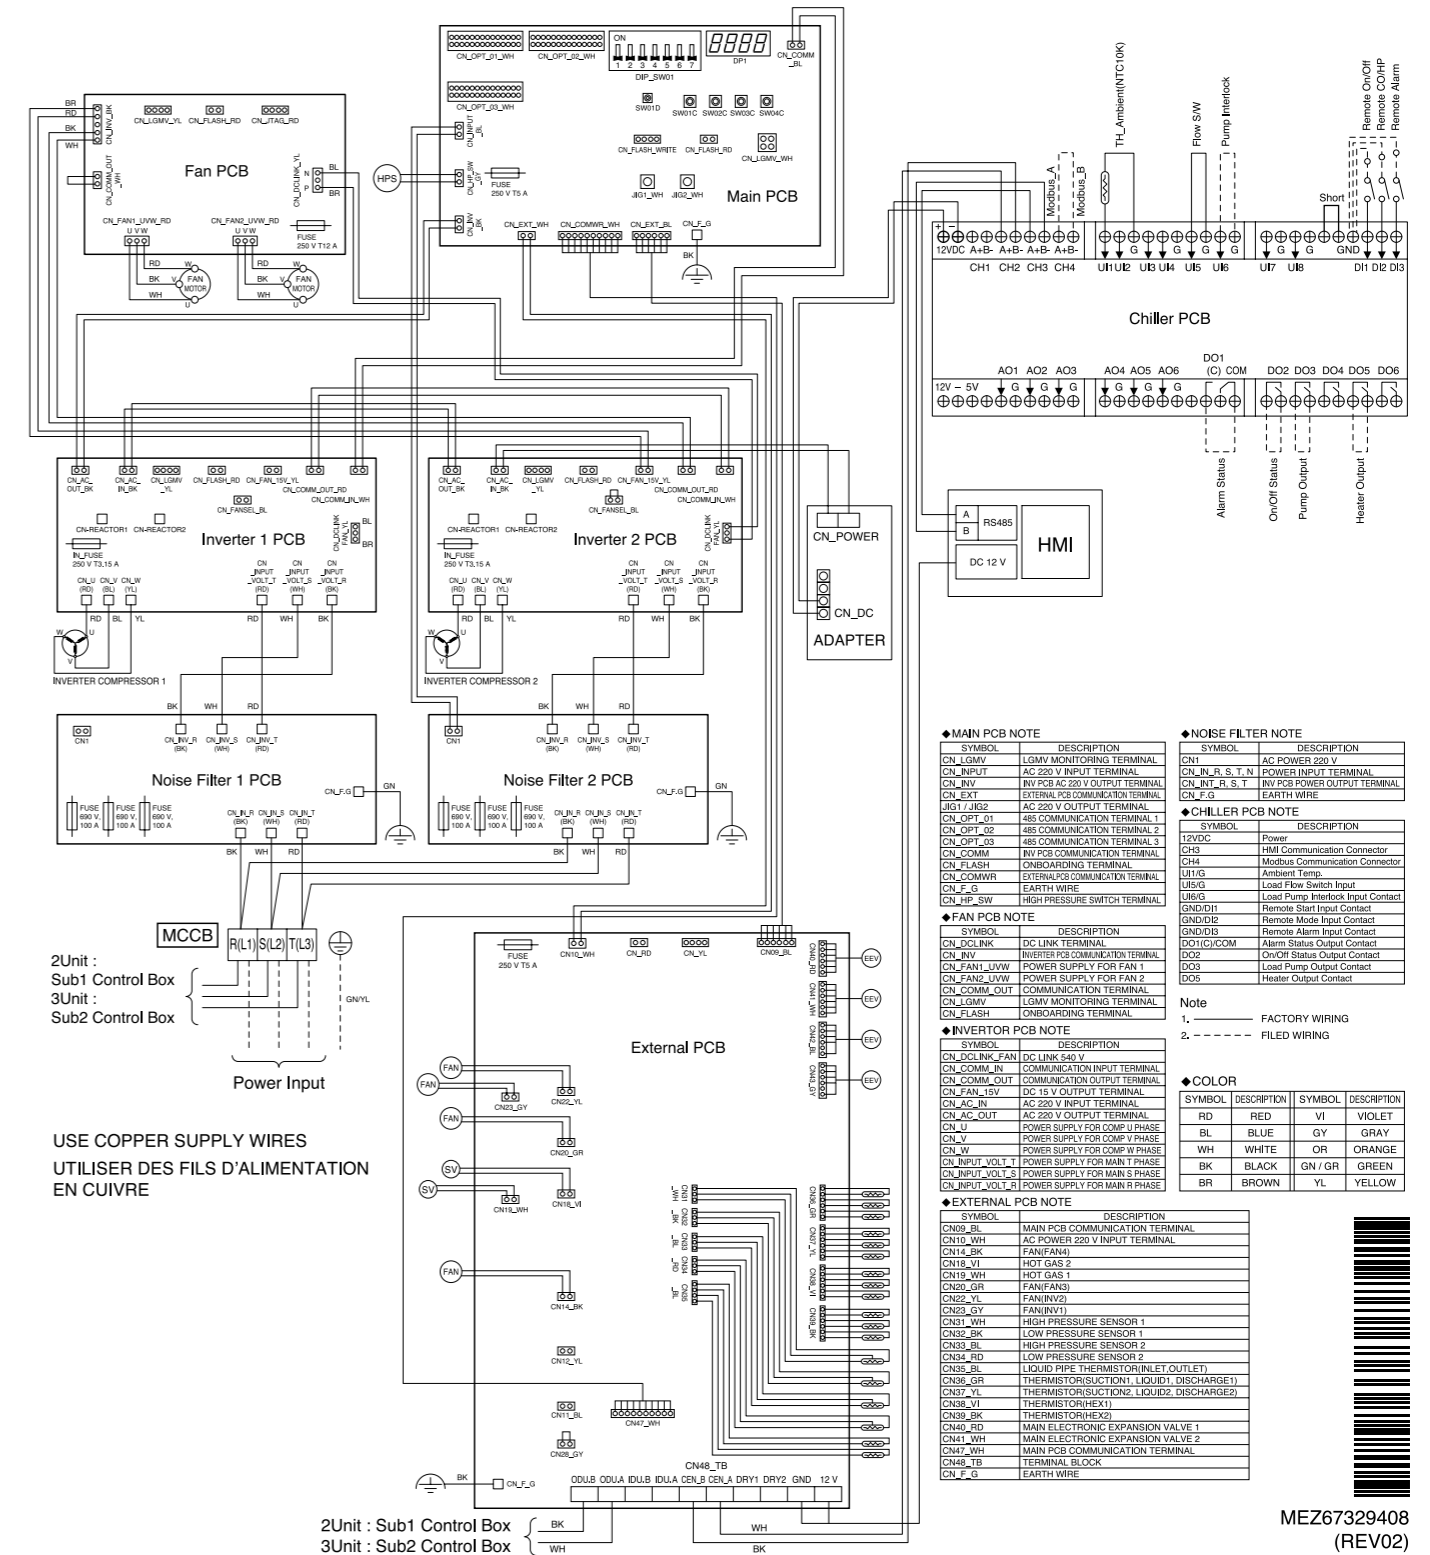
Main PCB

CN_OPT_01_WH CN_OPT_02_WH DIP_SW01 DP1 CN_COMM_BL
ON 1 2 3 4 5 6 7
CN_OPT_03_WH
SW01D SW01C SW02C SW03C SW04C
CN_INPUT_BL
CN_HP_SW_GY
FUSE 250 V T5 A
CN_FLASH_WRITE CN_FLASH_RD CN_LGMV_WH
JIG1_WH JIG2_WH
CN_INV_BK
CN_EXT_WH CN_COMWR_WH CN_EXT_BL CN_F_G
BK
HPS

Fan PCB

BR RD BK WH
CN_INV_BK CN_LGMV_YL CN_FLASH_RD CN_ITAG_RD
CN_COMM_OUT_WH
CN_DCLINK_YL
BL N P BR
CN_FAN1_UVW_RD CN_FAN2_UVW_RD
U V W U V W
FUSE 250 V T12 A
RD BK WH W V U FAN MOTOR
RD BK WH W V U FAN MOTOR

TH_Ambient(NTC10K) Flow S/W Pump Interlock Remote On/Off Remote CO/HP Remote Alarm
Modbus_A Modbus_B
Short
12VDC A+B- A+B- A+B- A+B- G G G G G G G GND
CH1 CH2 CH3 CH4 UI1 UI2 UI3 UI4 UI5 UI6 UI7 UI8 DI1 DI2 DI3

Chiller PCB

AO1 AO2 AO3 AO4 AO5 AO6 DO1 (C) COM DO2 DO3 DO4 DO5 DO6
12V – 5V G G G G G G
Alarm Status On/Off Status Pump Output Heater Output

Inverter 1 PCB

CN_AC_OUT_BK CN_AC_IN_BK CN_LGMV_YL CN_FLASH_RD CN_FAN_15V_YL CN_COMM_OUT_RD CN_COMM_IN_WH
CN_FANSEL_BL
CN-REACTOR1 CN-REACTOR2 CN_DCLINK FAN_YL BL BR
IN_FUSE 250 V T3.15 A
CN_U (RD) CN_V (BL) CN_W (YL) CN_INPUT_VOLT_T (RD) CN_INPUT_VOLT_S (WH) CN_INPUT_VOLT_R (BK)
RD BL YL RD WH BK
W U V
INVERTER COMPRESSOR 1

Inverter 2 PCB

CN_AC_OUT_BK CN_AC_IN_BK CN_LGMV_YL CN_FLASH_RD CN_FAN_15V_YL CN_COMM_OUT_RD CN_COMM_IN_WH
CN_FANSEL_BL
CN-REACTOR1 CN-REACTOR2 CN_DCLINK FAN_YL
IN_FUSE 250 V T3.15 A
CN_U (RD) CN_V (BL) CN_W (YL) CN_INPUT_VOLT_T (RD) CN_INPUT_VOLT_S (WH) CN_INPUT_VOLT_R (BK)
RD BL YL RD WH BK
INVERTER COMPRESSOR 2

CN_POWER
CN_DC
ADAPTER

A B RS485
DC 12 V
HMI

Noise Filter 1 PCB

BK WH RD
CN1 CN_INV_R (BK) CN_INV_S (WH) CN_INV_T (RD)
CN_F.G GN
FUSE 690 V, 100 A FUSE 690 V, 100 A FUSE 690 V, 100 A
CN_IN_R (BK) CN_IN_S (WH) CN_IN_T (RD)
BK WH RD

Noise Filter 2 PCB

BK WH RD
CN1 CN_INV_R (BK) CN_INV_S (WH) CN_INV_T (RD)
CN_F.G GN
FUSE 690 V, 100 A FUSE 690 V, 100 A FUSE 690 V, 100 A
CN_IN_R (BK) CN_IN_S (WH) CN_IN_T (RD)
BK WH RD

MCCB
R(L1) S(L2) T(L3)
2Unit : Sub1 Control Box
3Unit : Sub2 Control Box
GN/YL
Power Input

USE COPPER SUPPLY WIRES
UTILISER DES FILS D'ALIMENTATION EN CUIVRE

External PCB

FUSE 250 V T5 A CN10_WH CN_RD CN_YL CN09_BL
CN40_RD CN41_WH CN42_BL CN43_GY EEV EEV EEV EEV
FAN FAN FAN SV SV FAN
CN23_GY CN22_YL CN20_GR CN19_WH CN18_VI CN14_BK CN12_YL CN11_BL CN26_GY CN47_WH
CN31_WH CN32_BK CN33_BL CN34_RD CN35_BL CN36_GR CN37_YL CN38_VI CN39_BK
CN48_TB
CN_F_G BK
ODU.B ODU.A IDU.B IDU.A CEN_B CEN_A DRY1 DRY2 GND 12 V
WH BK
2Unit : Sub1 Control Box
3Unit : Sub2 Control Box
BK WH

◆MAIN PCB NOTE

| SYMBOL | DESCRIPTION |
|---|---|
| CN_LGMV | LGMV MONITORING TERMINAL |
| CN_INPUT | AC 220 V INPUT TERMINAL |
| CN_INV | INV PCB AC 220 V OUTPUT TERMINAL |
| CN_EXT | EXTERNAL PCB COMMUNICATION TERMINAL |
| JIG1 / JIG2 | AC 220 V OUTPUT TERMINAL |
| CN_OPT_01 | 485 COMMUNICATION TERMINAL 1 |
| CN_OPT_02 | 485 COMMUNICATION TERMINAL 2 |
| CN_OPT_03 | 485 COMMUNICATION TERMINAL 3 |
| CN_COMM | INV PCB COMMUNICATION TERMINAL |
| CN_FLASH | ONBOARDING TERMINAL |
| CN_COMWR | EXTERNALPCB COMMUNICATION TERMINAL |
| CN_F_G | EARTH WIRE |
| CN_HP_SW | HIGH PRESSURE SWITCH TERMINAL |

◆FAN PCB NOTE

| SYMBOL | DESCRIPTION |
|---|---|
| CN_DCLINK | DC LINK TERMINAL |
| CN_INV | INVERTER PCB COMMUNICATION TERMINAL |
| CN_FAN1_UVW | POWER SUPPLY FOR FAN 1 |
| CN_FAN2_UVW | POWER SUPPLY FOR FAN 2 |
| CN_COMM_OUT | COMMUNICATION TERMINAL |
| CN_LGMV | LGMV MONITORING TERMINAL |
| CN_FLASH | ONBOARDING TERMINAL |

◆INVERTOR PCB NOTE

| SYMBOL | DESCRIPTION |
|---|---|
| CN_DCLINK_FAN | DC LINK 540 V |
| CN_COMM_IN | COMMUNICATION INPUT TERMINAL |
| CN_COMM_OUT | COMMUNICATION OUTPUT TERMINAL |
| CN_FAN_15V | DC 15 V OUTPUT TERMINAL |
| CN_AC_IN | AC 220 V INPUT TERMINAL |
| CN_AC_OUT | AC 220 V OUTPUT TERMINAL |
| CN_U | POWER SUPPLY FOR COMP U PHASE |
| CN_V | POWER SUPPLY FOR COMP V PHASE |
| CN_W | POWER SUPPLY FOR COMP W PHASE |
| CN_INPUT_VOLT_T | POWER SUPPLY FOR MAIN T PHASE |
| CN_INPUT_VOLT_S | POWER SUPPLY FOR MAIN S PHASE |
| CN_INPUT_VOLT_R | POWER SUPPLY FOR MAIN R PHASE |

◆EXTERNAL PCB NOTE

| SYMBOL | DESCRIPTION |
|---|---|
| CN09_BL | MAIN PCB COMMUNICATION TERMINAL |
| CN10_WH | AC POWER 220 V INPUT TERMINAL |
| CN14_BK | FAN(FAN4) |
| CN18_VI | HOT GAS 2 |
| CN19_WH | HOT GAS 1 |
| CN20_GR | FAN(FAN3) |
| CN22_YL | FAN(INV2) |
| CN23_GY | FAN(INV1) |
| CN31_WH | HIGH PRESSURE SENSOR 1 |
| CN32_BK | LOW PRESSURE SENSOR 1 |
| CN33_BL | HIGH PRESSURE SENSOR 2 |
| CN34_RD | LOW PRESSURE SENSOR 2 |
| CN35_BL | LIQUID PIPE THERMISTOR(INLET,OUTLET) |
| CN36_GR | THERMISTOR(SUCTION1, LIQUID1, DISCHARGE1) |
| CN37_YL | THERMISTOR(SUCTION2, LIQUID2, DISCHARGE2) |
| CN38_VI | THERMISTOR(HEX1) |
| CN39_BK | THERMISTOR(HEX2) |
| CN40_RD | MAIN ELECTRONIC EXPANSION VALVE 1 |
| CN41_WH | MAIN ELECTRONIC EXPANSION VALVE 2 |
| CN47_WH | MAIN PCB COMMUNICATION TERMINAL |
| CN48_TB | TERMINAL BLOCK |
| CN_F_G | EARTH WIRE |

◆NOISE FILTER NOTE

| SYMBOL | DESCRIPTION |
|---|---|
| CN1 | AC POWER 220 V |
| CN_IN_R, S, T, N | POWER INPUT TERMINAL |
| CN_INT_R, S, T | INV PCB POWER OUTPUT TERMINAL |
| CN_F.G | EARTH WIRE |

◆CHILLER PCB NOTE

| SYMBOL | DESCRIPTION |
|---|---|
| 12VDC | Power |
| CH3 | HMI Communication Connector |
| CH4 | Modbus Communication Connector |
| UI1/G | Ambient Temp. |
| UI5/G | Load Flow Switch Input |
| UI6/G | Load Pump Interlock Input Contact |
| GND/DI1 | Remote Start Input Contact |
| GND/DI2 | Remote Mode Input Contact |
| GND/DI3 | Remote Alarm Input Contact |
| DO1(C)/COM | Alarm Status Output Contact |
| DO2 | On/Off Status Output Contact |
| DO3 | Load Pump Output Contact |
| DO5 | Heater Output Contact |

Note
1. FACTORY WIRING
2. FILED WIRING

◆COLOR

| SYMBOL | DESCRIPTION | SYMBOL | DESCRIPTION |
|---|---|---|---|
| RD | RED | VI | VIOLET |
| BL | BLUE | GY | GRAY |
| WH | WHITE | OR | ORANGE |
| BK | BLACK | GN / GR | GREEN |
| BR | BROWN | YL | YELLOW |

MEZ67329408
(REV02)